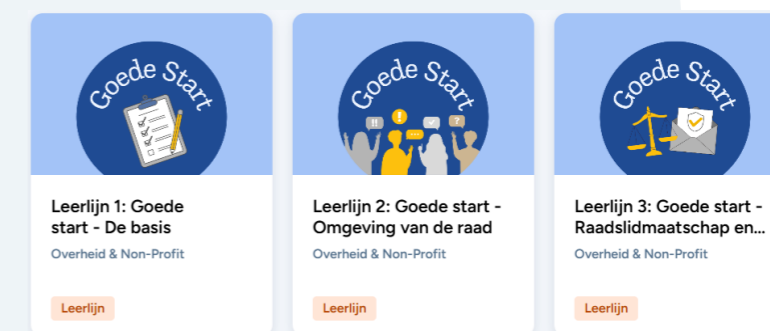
Goede Start

Leerlijn 1: Goede start - De basis

Overheid & Non-Profit

Leerlijn

Goede Start

Leerlijn 2: Goede start - Omgeving van de raad

Overheid & Non-Profit

Leerlijn

Goede Start

Leerlijn 3: Goede start - Raadslidmaatschap en...

Overheid & Non-Profit

Leerlijn